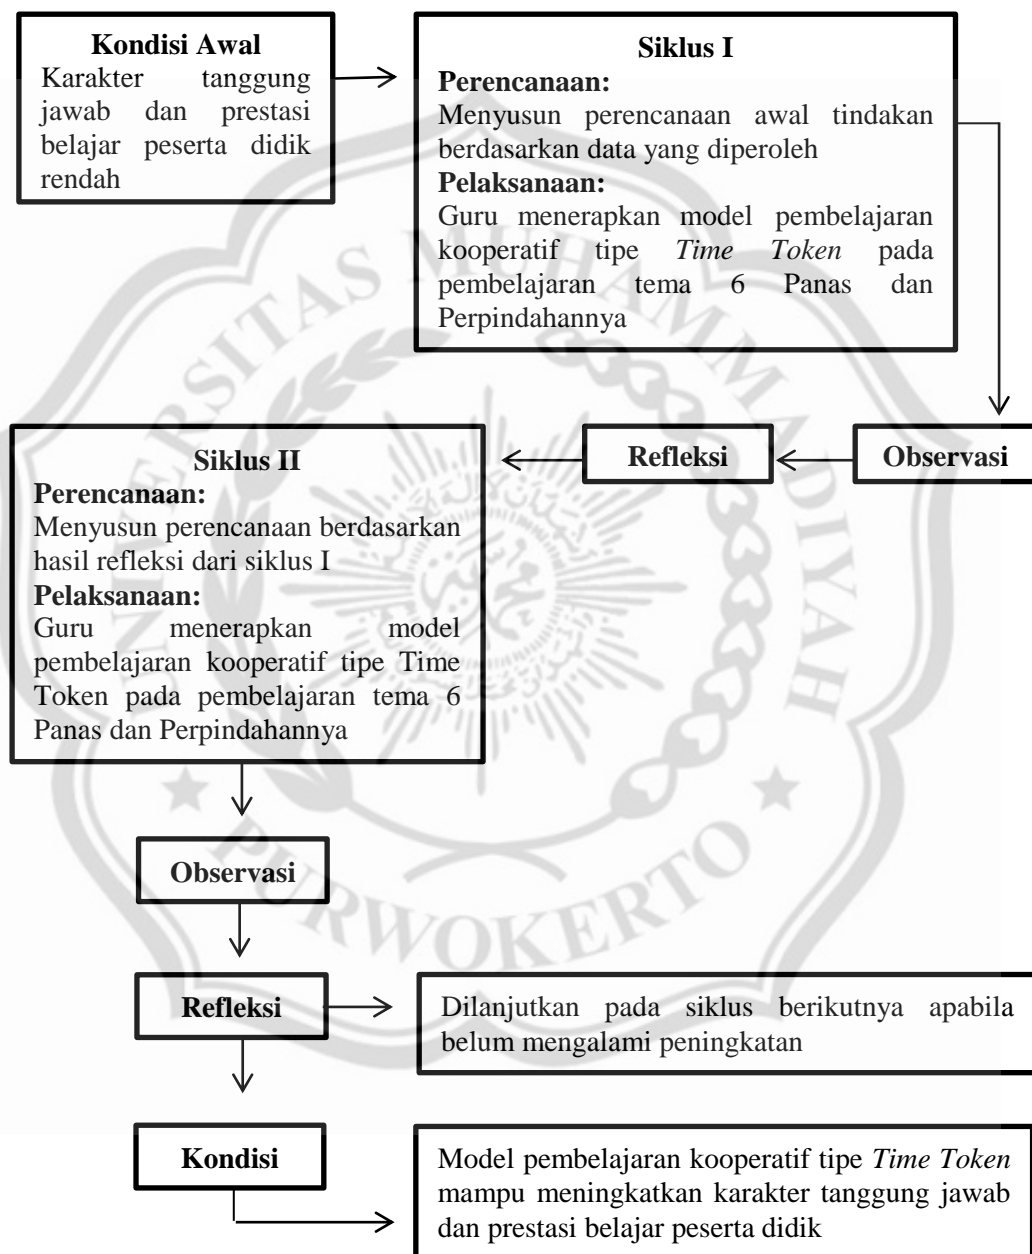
Kondisi Awal
Karakter tanggung jawab dan prestasi belajar peserta didik rendah

Siklus I
Perencanaan:
Menyusun perencanaan awal tindakan berdasarkan data yang diperoleh
Pelaksanaan:
Guru menerapkan model pembelajaran kooperatif tipe *Time Token* pada pembelajaran tema 6 Panas dan Perpindahannya

Observasi

Refleksi

Siklus II
Perencanaan:
Menyusun perencanaan berdasarkan hasil refleksi dari siklus I
Pelaksanaan:
Guru menerapkan model pembelajaran kooperatif tipe Time Token pada pembelajaran tema 6 Panas dan Perpindahannya

Observasi

Refleksi

Dilanjutkan pada siklus berikutnya apabila belum mengalami peningkatan

Kondisi

Model pembelajaran kooperatif tipe *Time Token* mampu meningkatkan karakter tanggung jawab dan prestasi belajar peserta didik

PURWOKERTO